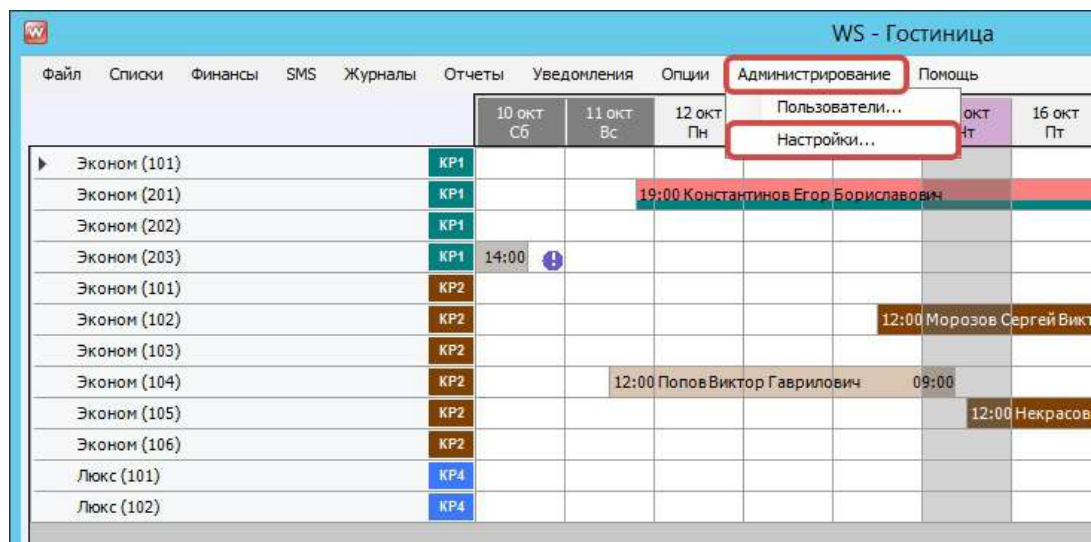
WS - Гостиница

Файл Списки Финансы SMS Журналы Отчеты Уведомления Опции Администрирование Помощь

Пользователи...
Настройки...

| | | 10 окт Сб | 11 окт Вс | 12 окт Пн | | | окт Чт | 16 окт Пт |
|---|---|---|---|---|---|---|---|---|
| Эконом (101) | КР1 | | | | | | | |
| Эконом (201) | КР1 | | | 19:00 Константинов Егор Бориславович | | | | |
| Эконом (202) | КР1 | | | | | | | |
| Эконом (203) | КР1 | 14:00 | | | | | | |
| Эконом (101) | КР2 | | | | | | | |
| Эконом (102) | КР2 | | | | | | 12:00 Морозов Сергей Викт | |
| Эконом (103) | КР2 | | | | | | | |
| Эконом (104) | КР2 | | | 12:00 Попов Виктор Гаврилович | | | 09:00 | |
| Эконом (105) | КР2 | | | | | | | 12:00 Некрасов |
| Эконом (106) | КР2 | | | | | | | |
| Люкс (101) | КР4 | | | | | | | |
| Люкс (102) | КР4 | | | | | | | |